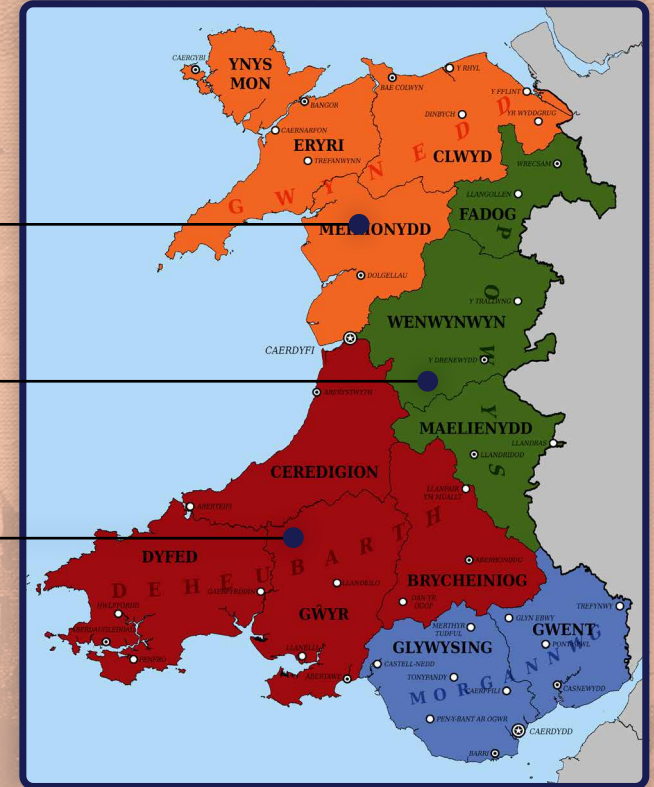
CAERGYBI
YNYS MON
BANGOR
CAERNARFON
ERYRI
TREFANWYNN
BAE COLWYN
Y RHYL
Y FFLINT
DINBYCH
YR WYDDGRUG
CLWYD
GWYNEDD
WRECSAM
LLANGOLLEN
FADOG
MEIRIONYDD
DOLGELLAU
Y TRALLWNG
WENWYNWYN
CAERDYFI
Y DRENEWYDD
POWYS
ABERYSTWYTH
MAELIENYDD
LLANDRAS
LLANDRIDOD
CEREDIGION
LLANFAIR YM MUALLT
ABERTEIFI
DEHEUBARTH
DYFED
ABERHONDDU
LLANDEILO
CAERFYRDDIN
BRYCHEINIOG
HWLFFORDD
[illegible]
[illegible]
GŴYR
DAN YR OGOF
MERTHYR TUDFUL
GLYN EBWY
TREFYNWY
GWENT
PONTYPWL
GLYWYSING
CASTELL-NEDD
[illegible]
TONYPANDY
CAERFFILI
MORGANNWG
CASNEWYDD
PEN-Y-BANT AR OGWR
CAERDYDD
BARRI